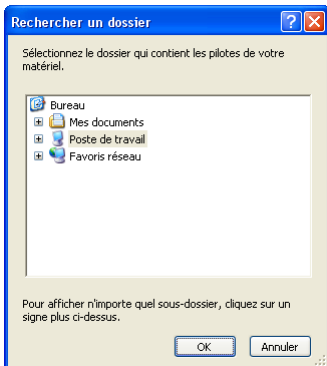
Rechercher un dossier

Sélectionnez le dossier qui contient les pilotes de votre matériel.

Bureau
Mes documents
Poste de travail
Favoris réseau

Pour afficher n'importe quel sous-dossier, cliquez sur un signe plus ci-dessus.

OK
Annuler